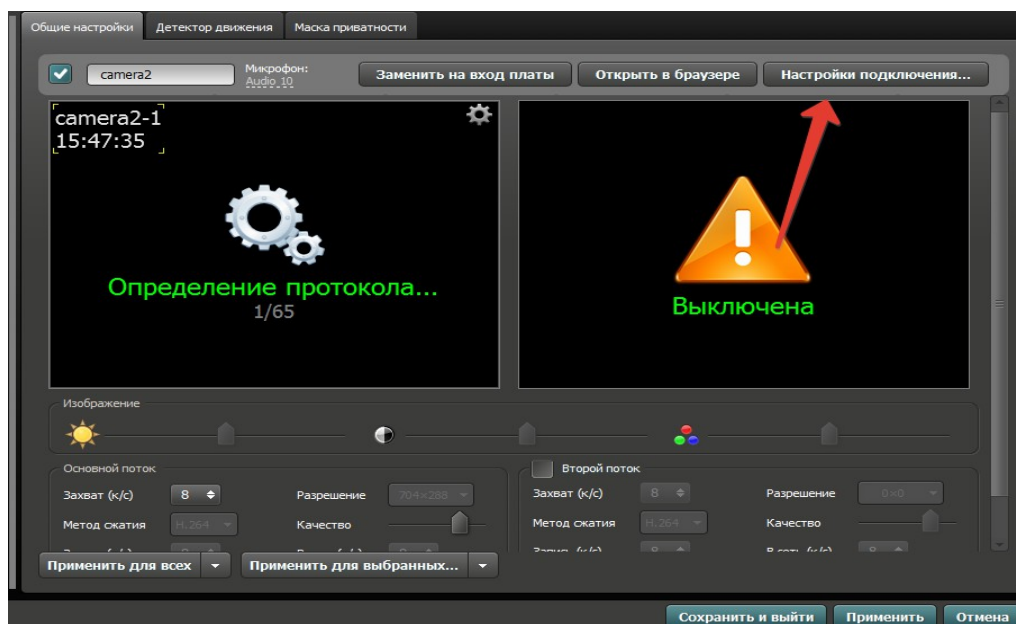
Общие настройки
Детектор движения
Маска приватности

camera2
Микрофон:
Audio 10
Заменить на вход платы
Открыть в браузере
Настройки подключения...

camera2-1
15:47:35

Определение протокола...
1/65

Выключена

Изображение

Основной поток
Захват (к/с)
8
Разрешение
704×288
Метод сжатия
H.264
Качество
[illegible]

Второй поток
Захват (к/с)
8
Разрешение
0×0
Метод сжатия
H.264
Качество
Запись (к/с)
8
В сеть (к/с)
8

Применить для всех
Применить для выбранных...

Сохранить и выйти
Применить
Отмена